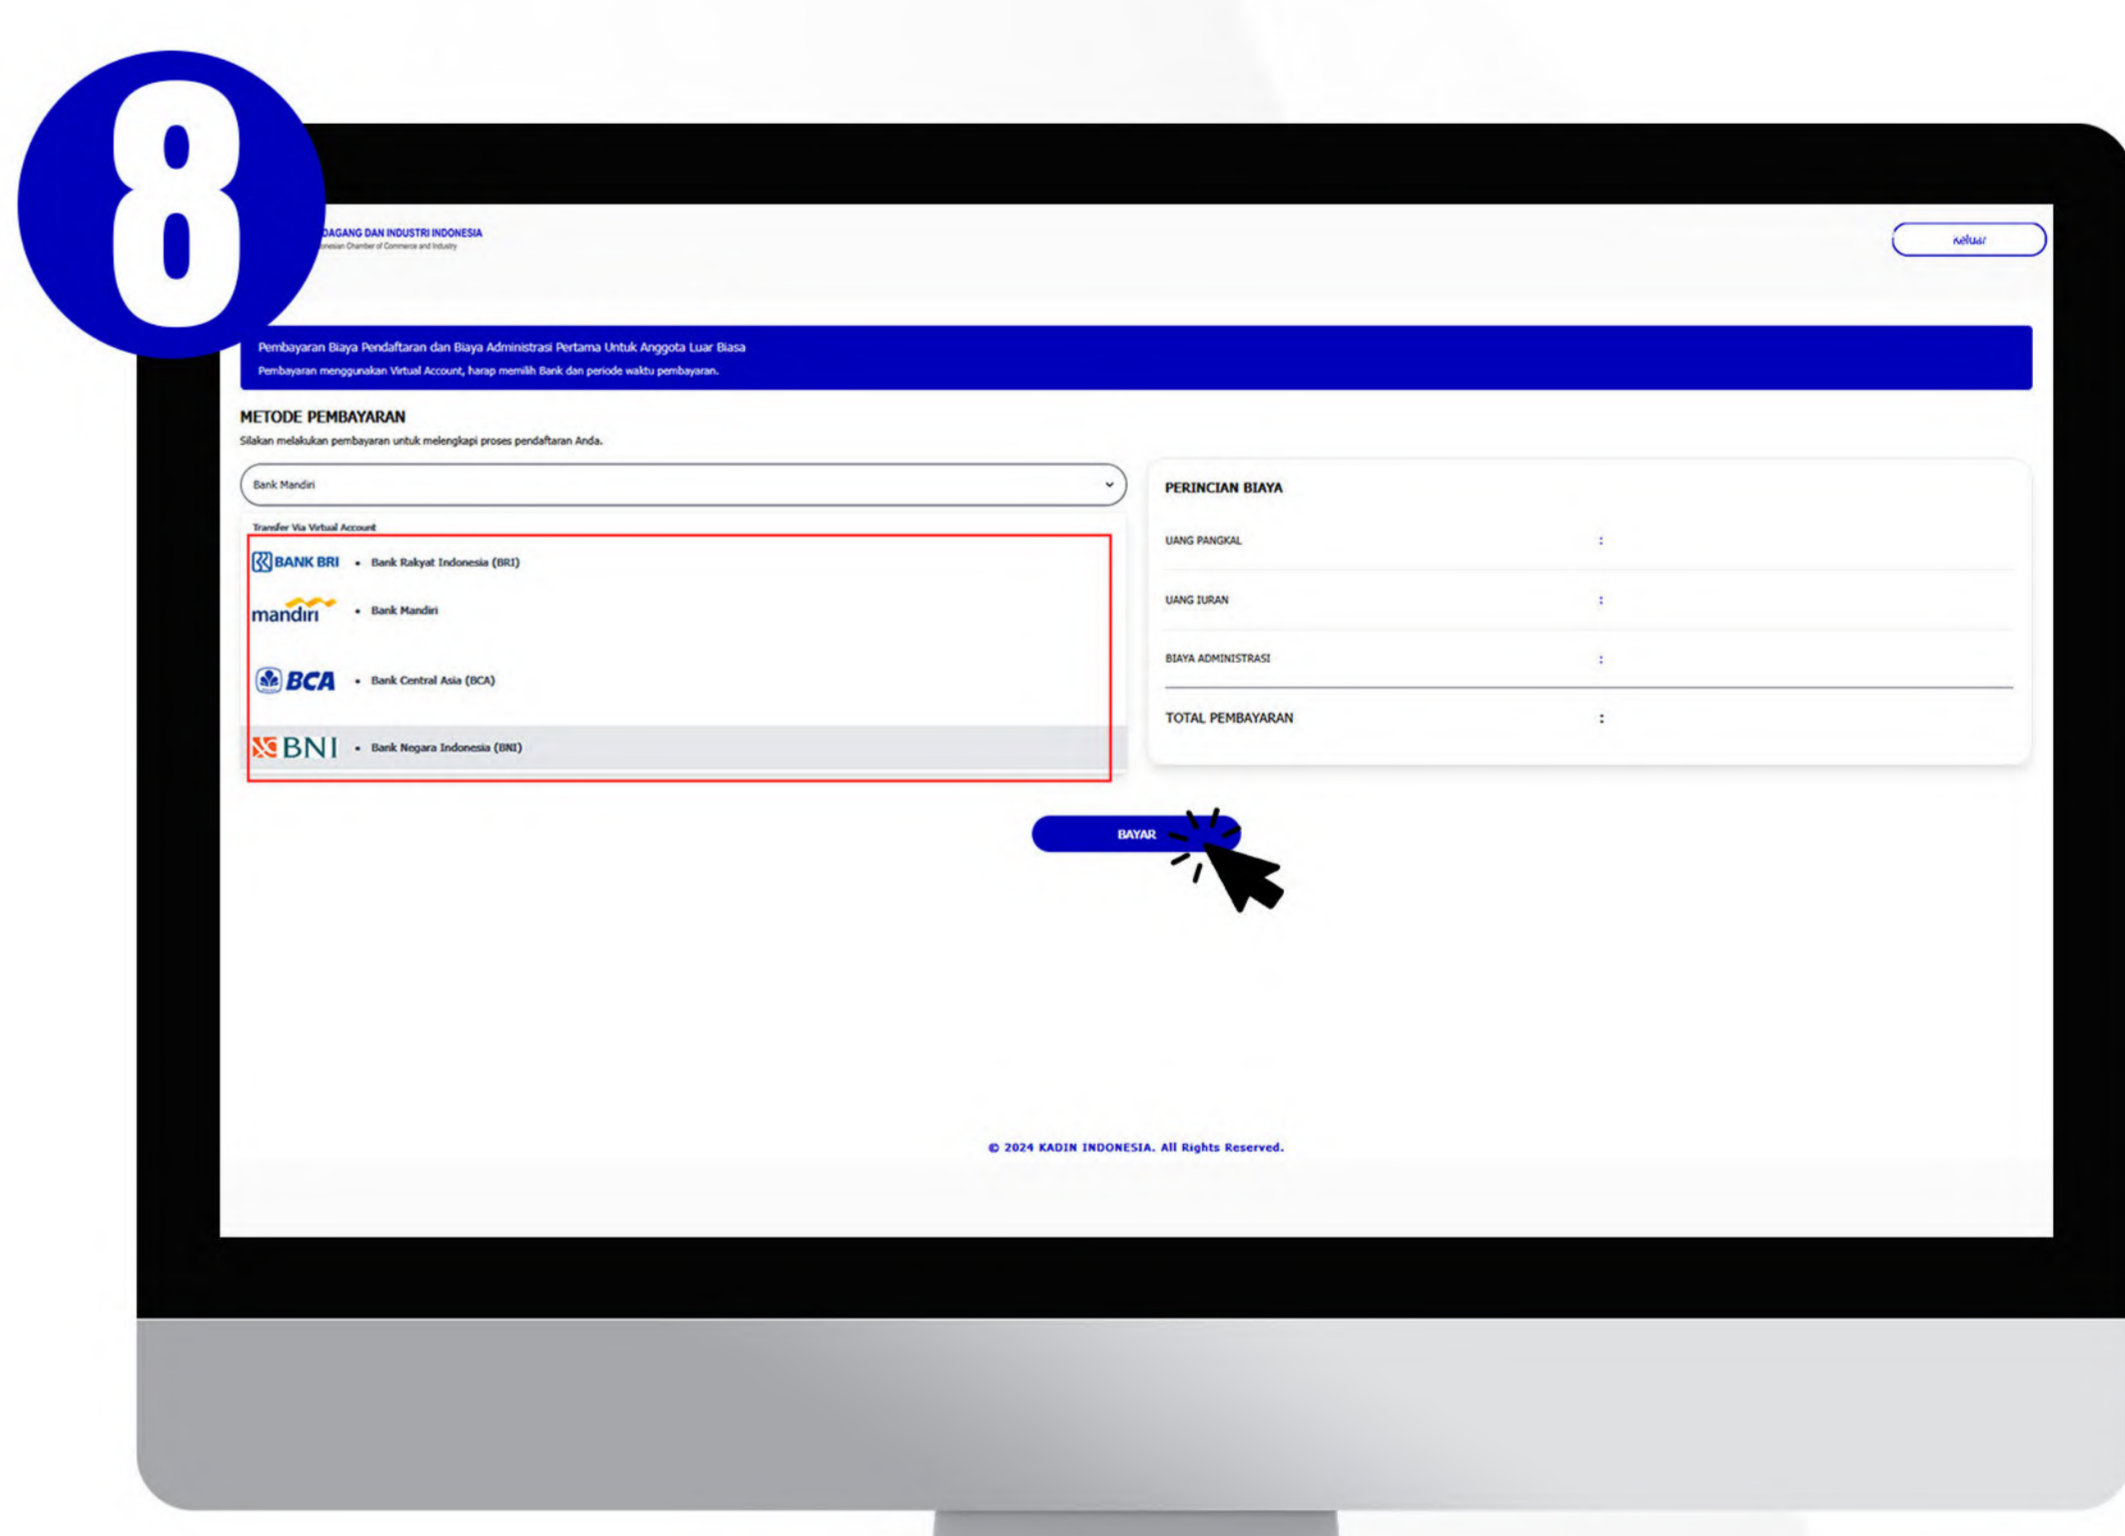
8

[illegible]DAGANG DAN INDUSTRI INDONESIA
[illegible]nesian Chamber of Commerce and Industry

Keluar

Pembayaran Biaya Pendaftaran dan Biaya Administrasi Pertama Untuk Anggota Luar Biasa
Pembayaran menggunakan Virtual Account, harap memilih Bank dan periode waktu pembayaran.

METODE PEMBAYARAN
Silakan melakukan pembayaran untuk melengkapi proses pendaftaran Anda.

Bank Mandiri

Transfer Via Virtual Account

BANK BRI • Bank Rakyat Indonesia (BRI)
mandiri • Bank Mandiri
BCA • Bank Central Asia (BCA)
BNI • Bank Negara Indonesia (BNI)

PERINCIAN BIAYA

| | |
|---|---|
| UANG PANGKAL | : |
| UANG IURAN | : |
| BIAYA ADMINISTRASI | : |
| TOTAL PEMBAYARAN | : |

BAYAR

© 2024 KADIN INDONESIA. All Rights Reserved.